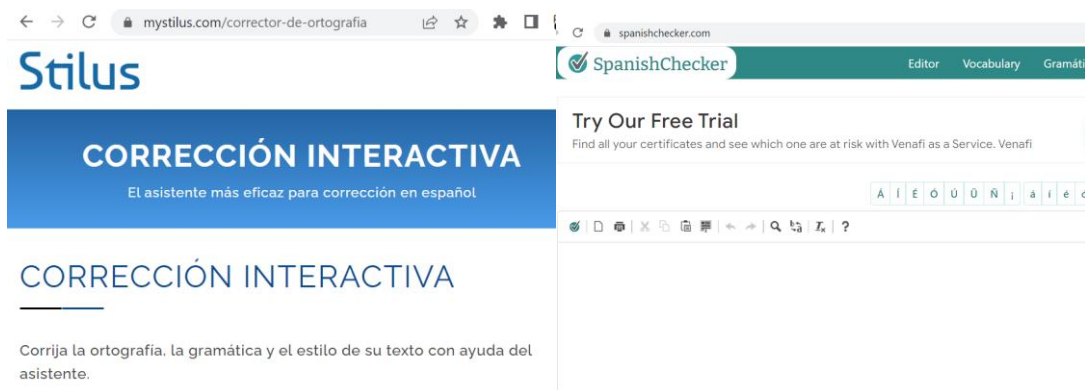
mystilus.com/corrector-de-ortografia

Stilus

CORRECCIÓN INTERACTIVA

El asistente más eficaz para corrección en español

CORRECCIÓN INTERACTIVA

Corrija la ortografía, la gramática y el estilo de su texto con ayuda del asistente.

spanishchecker.com

SpanishChecker

Editor Vocabulary Gramáti

Try Our Free Trial

Find all your certificates and see which one are at risk with Venafi as a Service. Venafi

Á Í É Ó Ú Ü Ñ ¡ á í é ó

?